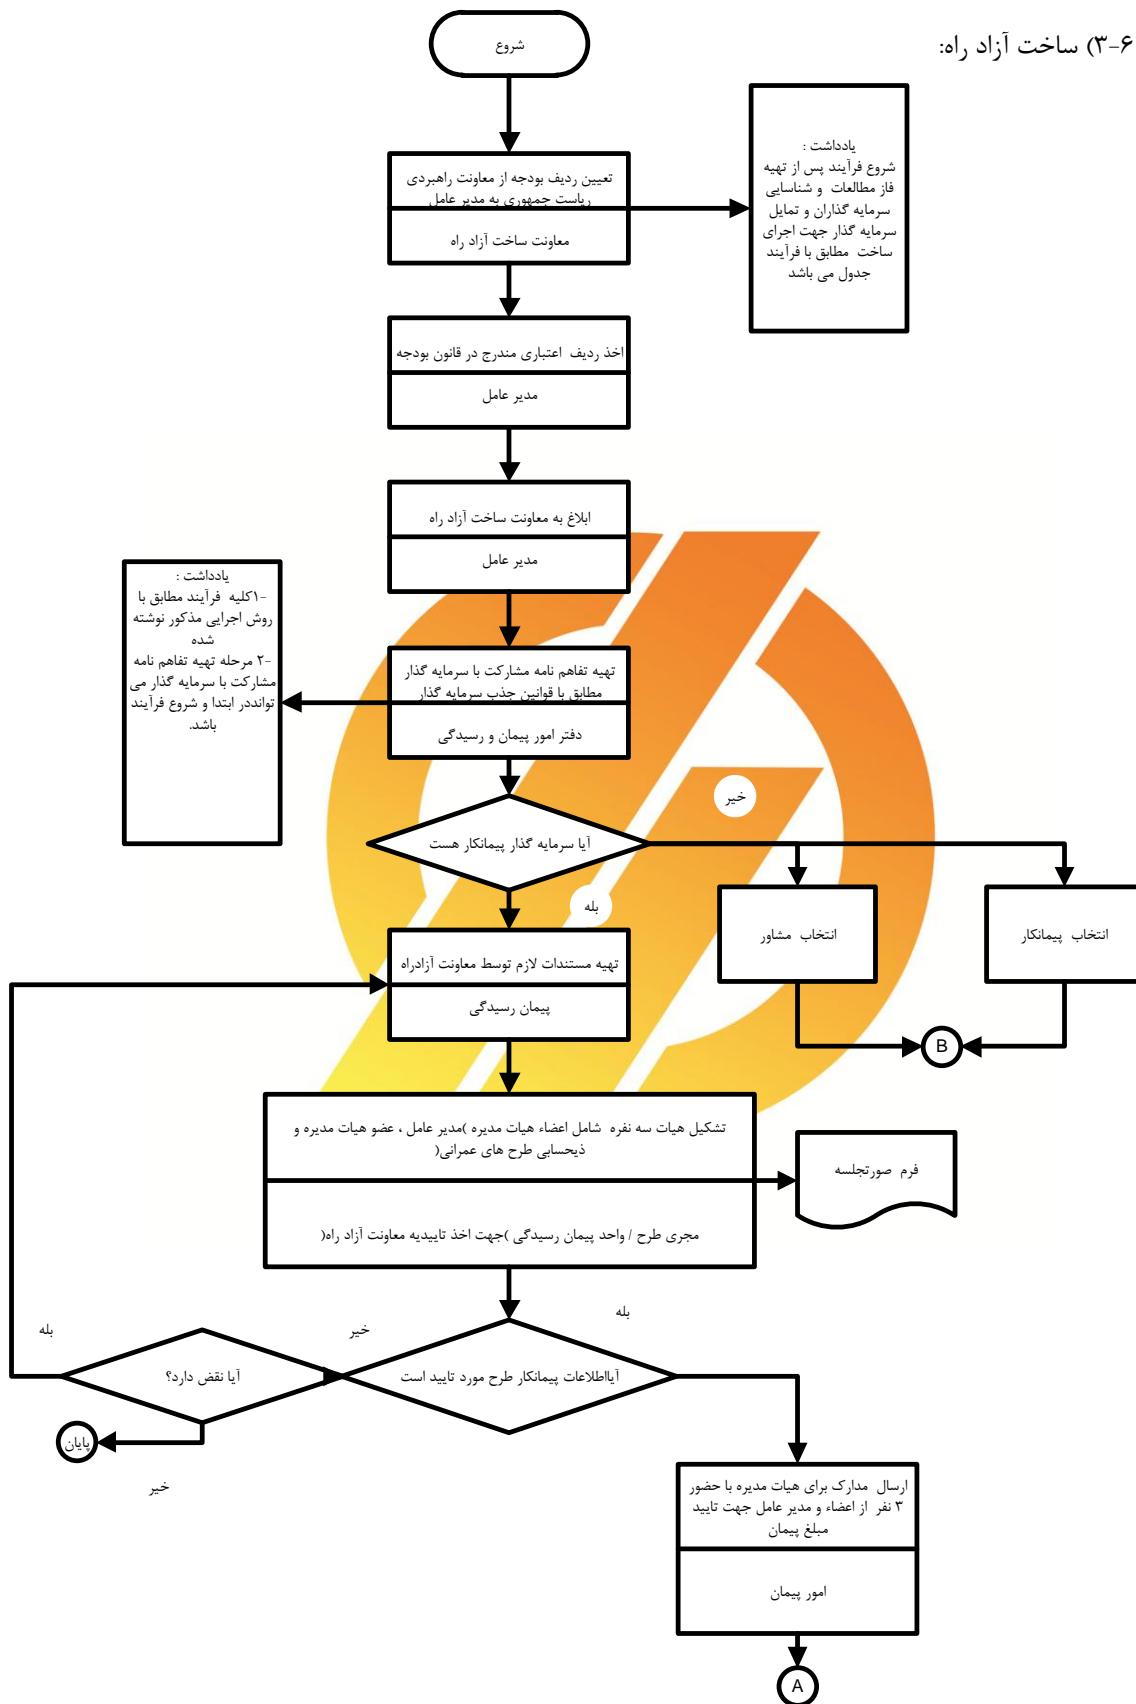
۶-۳) ساخت آزاد راه:

شروع

تعیین ردیف بودجه از معاونت راهبردی ریاست جمهوری به مدیر عامل

معاونت ساخت آزاد راه

یادداشت :
شروع فرآیند پس از تهیه فاز مطالعات و شناسایی سرمایه گذاران و تمایل سرمایه گذار جهت اجرای ساخت مطابق با فرآیند جدول می باشد

اخذ ردیف اعتباری مندرج در قانون بودجه

مدیر عامل

ابلاغ به معاونت ساخت آزاد راه

مدیر عامل

یادداشت :
۱-کلیه فرآیند مطابق با روش اجرایی مذکور نوشته شده
۲- مرحله تهیه تفاهم نامه مشارکت با سرمایه گذار می تواندرد ابتدا و شروع فرآیند باشد.

تهیه تفاهم نامه مشارکت با سرمایه گذار مطابق با قوانین جذب سرمایه گذار

دفتر امور پیمان و رسیدگی

خیر

آیا سرمایه گذار پیمانکار هست

بله

انتخاب مشاور

انتخاب پیمانکار

تهیه مستندات لازم توسط معاونت آزادراه

پیمان رسیدگی

B

تشکیل هیات سه نفره شامل اعضاء هیات مدیره )مدیر عامل ، عضو هیات مدیره و ذیحسابی طرح های عمرانی(

فرم صورتجلسه

مجری طرح / واحد پیمان رسیدگی )جهت اخذ تاییدیه معاونت آزاد راه(

بله

خیر

بله

آیا نقص دارد؟

آیااطلاعات پیمانکار طرح مورد تایید است

پایان

خیر

ارسال مدارک برای هیات مدیره با حضور ۳ نفر از اعضاء و مدیر عامل جهت تایید مبلغ پیمان

امور پیمان

A